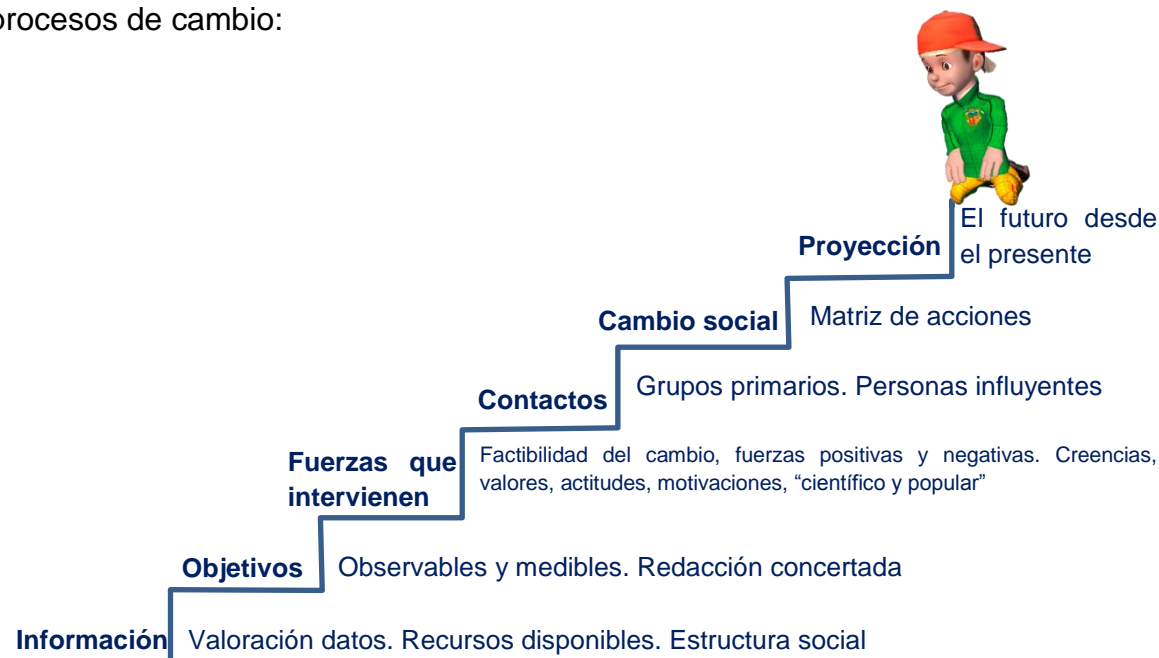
procesos de cambio:

Proyección
El futuro desde el presente

Cambio social
Matriz de acciones

Contactos
Grupos primarios. Personas influyentes

Fuerzas que intervienen
Factibilidad del cambio, fuerzas positivas y negativas. Creencias, valores, actitudes, motivaciones, “científico y popular”

Objetivos
Observables y medibles. Redacción concertada

Información
Valoración datos. Recursos disponibles. Estructura social